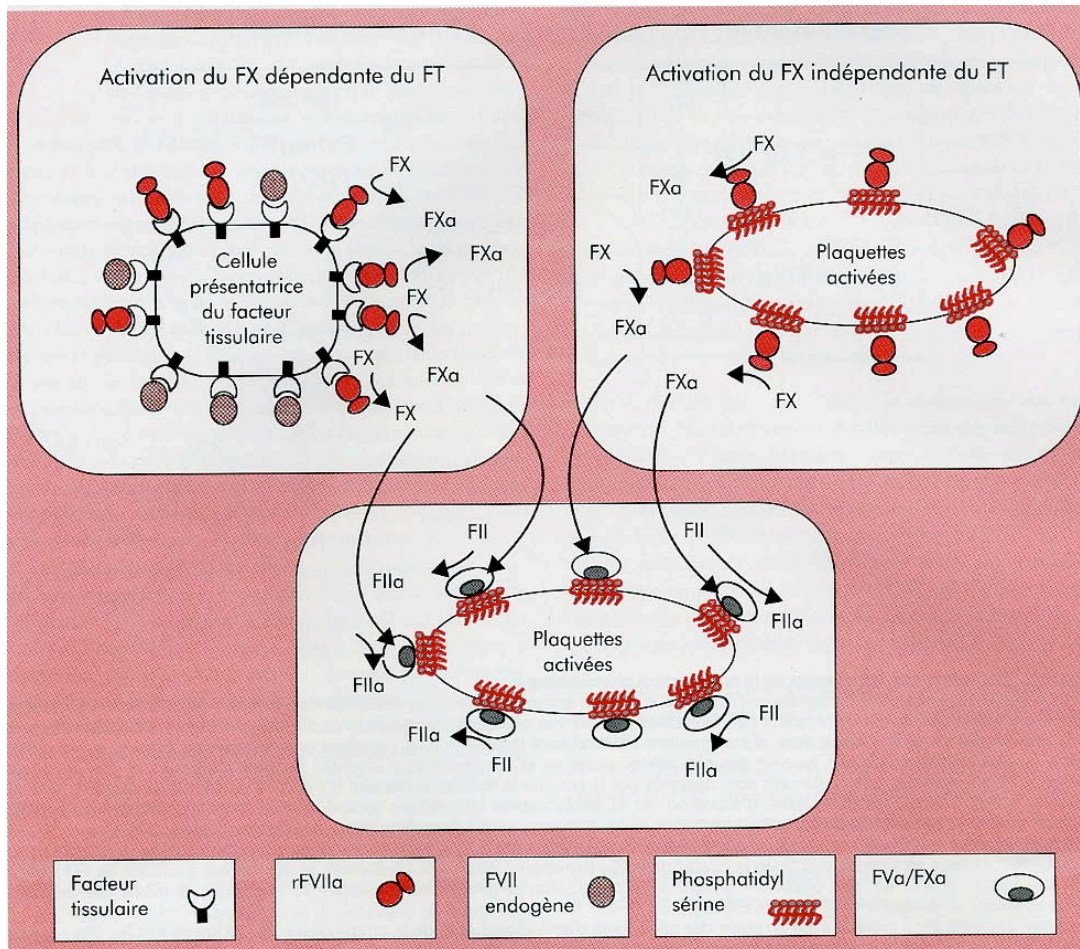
Activation du FX dépendante du FT

FX
FXa
FXa
FX
FX
FXa
FX

Cellule présentatrice du facteur tissulaire

Activation du FX indépendante du FT

FX
FXa
FX
FXa
FXa
FX

Plaquettes activées

FII
FIIa
FII
FIIa
FIIa

Plaquettes activées

FIIa
FII
FII
FIIa

Facteur tissulaire

rFVIIa

FVII endogène

Phosphatidyl sérine

FVa/FXa